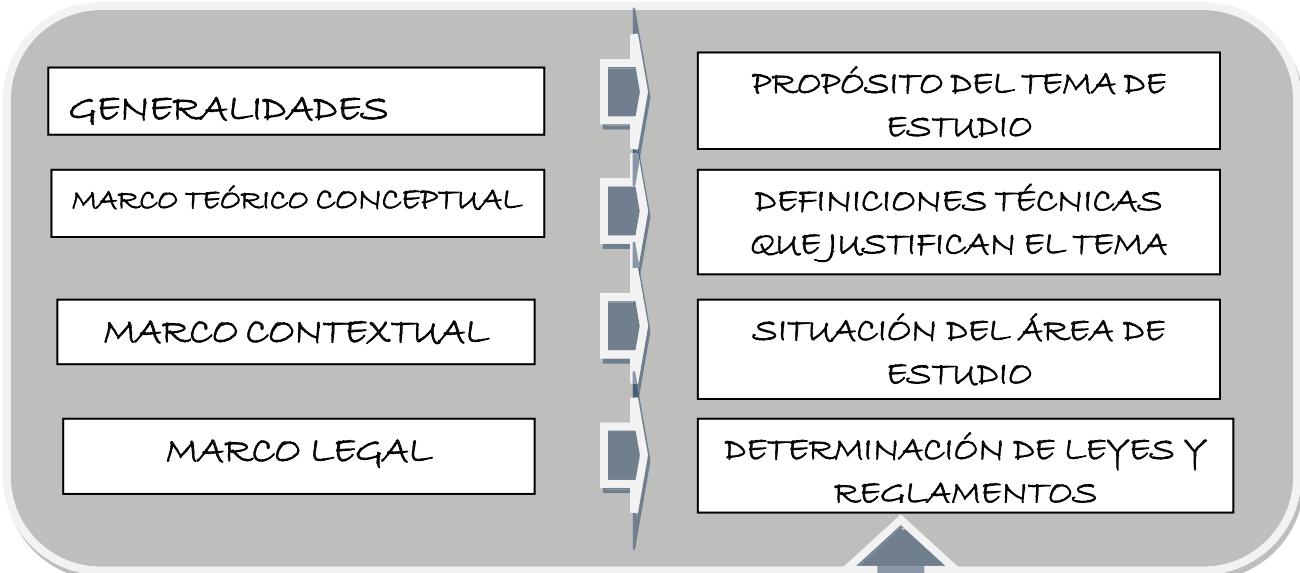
GENERALIDADES

PROPÓSITO DEL TEMA DE ESTUDIO

MARCO TEÓRICO CONCEPTUAL

DEFINICIONES TÉCNICAS QUE JUSTIFICAN EL TEMA

MARCO CONTEXTUAL

SITUACIÓN DEL ÁREA DE ESTUDIO

MARCO LEGAL

DETERMINACIÓN DE LEYES Y REGLAMENTOS